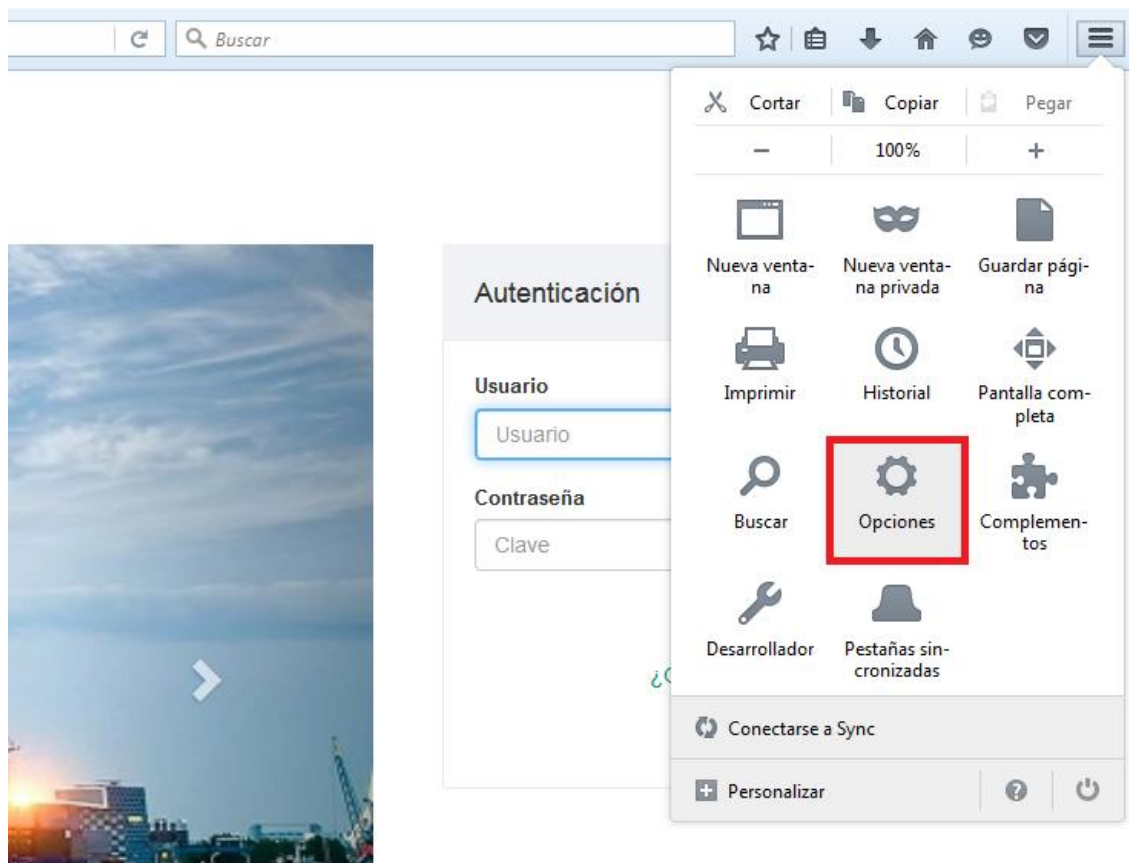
Buscar

Cortar | Copiar | Pegar
— | 100% | +

Nueva ventana
Nueva ventana privada
Guardar página
Imprimir
Historial
Pantalla completa
Buscar
Opciones
Complementos
Desarrollador
Pestañas sincronizadas

Conectarse a Sync
Personalizar

Autenticación
Usuario
Usuario
Contraseña
Clave
¿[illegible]